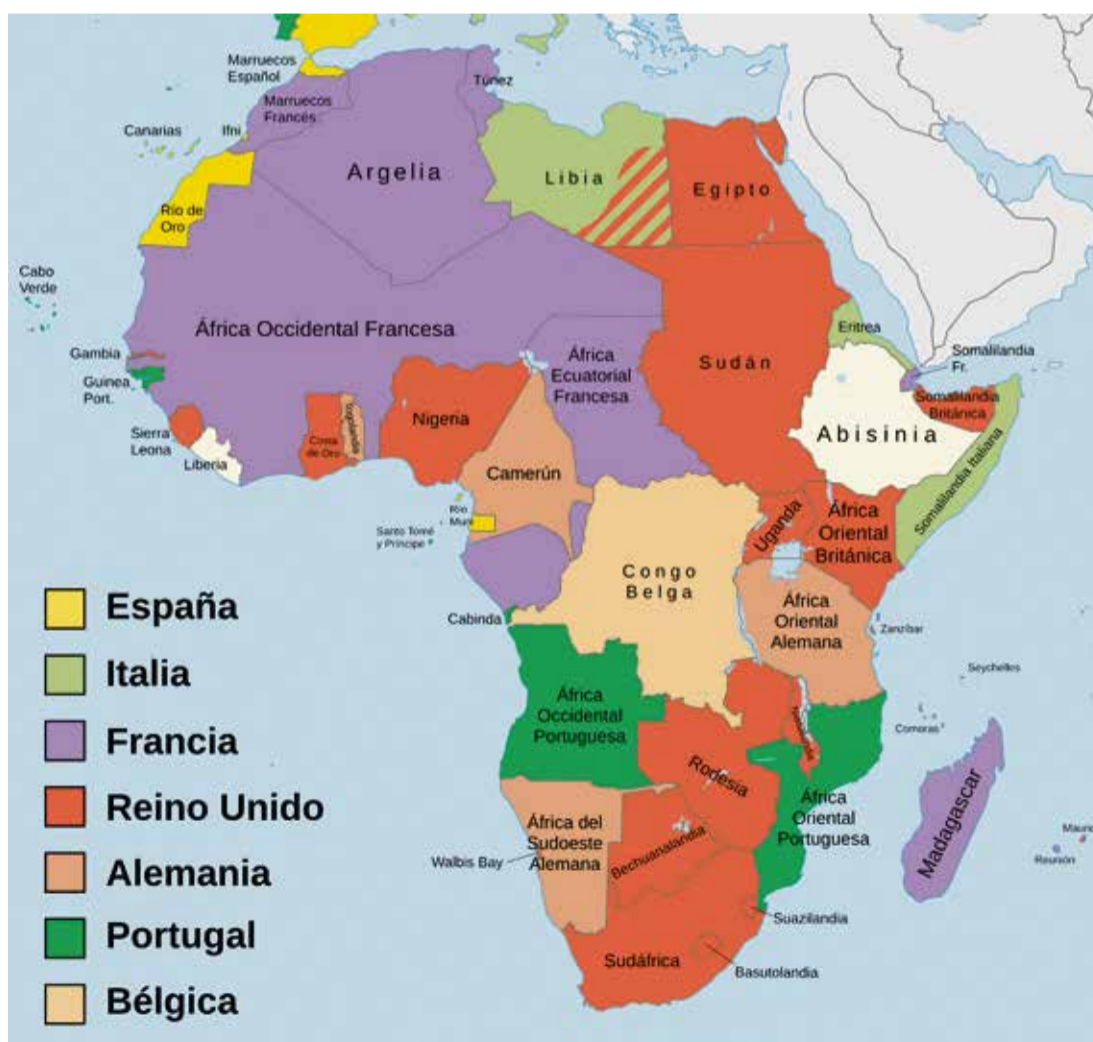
Marruecos Español
Túnez
Marruecos Francés
Canarias
Ifni
Argelia
Libia
Egipto
Río de Oro
Cabo Verde
África Occidental Francesa
Eritrea
Somalilandia Fr.
Sudán
Gambia
Guinea Port.
África Ecuatorial Francesa
Somalilandia Británica
Abisinia
Sierra Leona
Liberia
Costa de Oro
Togolandia
Nigeria
Camerún
Somalilandia Italiana
Río Muni
Santo Tomé y Príncipe
Uganda
África Oriental Británica
Congo Belga
Cabinda
África Oriental Alemana
Zanzíbar
Seychelles
África Occidental Portuguesa
Nyasalandia
Comoras
Rodesia
África Oriental Portuguesa
Madagascar
África del Sudoeste Alemana
Walbis Bay
Bechuanalandia
Mauri
Reunión
Suazilandia
Sudáfrica
Basutolandia
España
Italia
Francia
Reino Unido
Alemania
Portugal
Bélgica